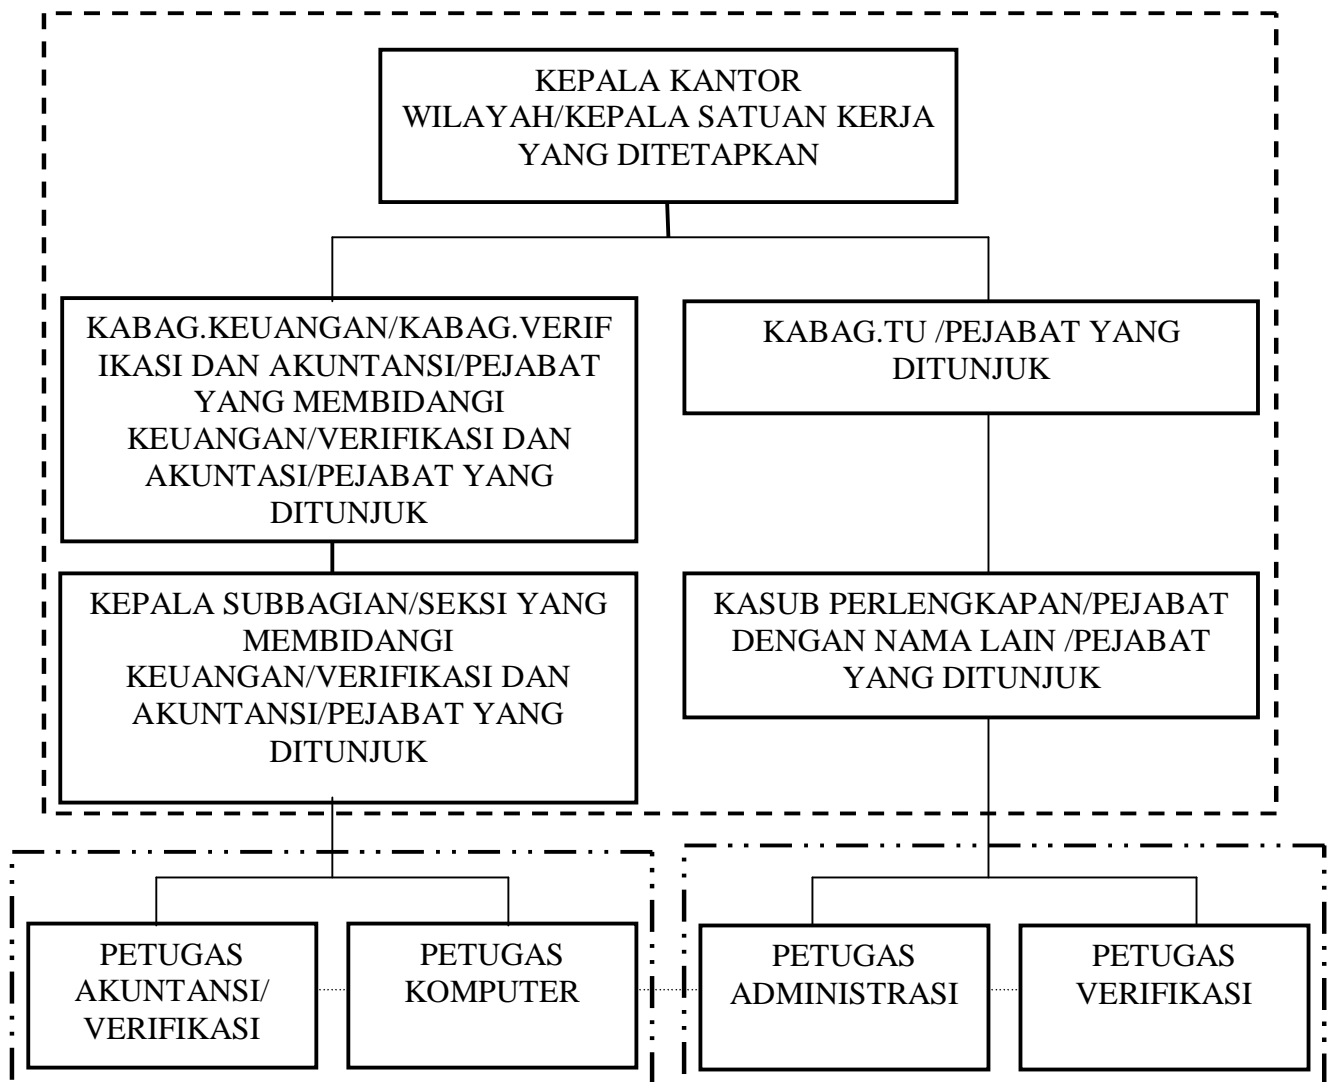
KEPALA KANTOR WILAYAH/KEPALA SATUAN KERJA YANG DITETAPKAN

KABAG.KEUANGAN/KABAG.VERIFIKASI DAN AKUNTANSI/PEJABAT YANG MEMBIDANGI KEUANGAN/VERIFIKASI DAN AKUNTASI/PEJABAT YANG DITUNJUK

KABAG.TU /PEJABAT YANG DITUNJUK

KEPALA SUBBAGIAN/SEKSI YANG MEMBIDANGI KEUANGAN/VERIFIKASI DAN AKUNTANSI/PEJABAT YANG DITUNJUK

KASUB PERLENGKAPAN/PEJABAT DENGAN NAMA LAIN /PEJABAT YANG DITUNJUK

PETUGAS AKUNTANSI/ VERIFIKASI

PETUGAS KOMPUTER

PETUGAS ADMINISTRASI

PETUGAS VERIFIKASI